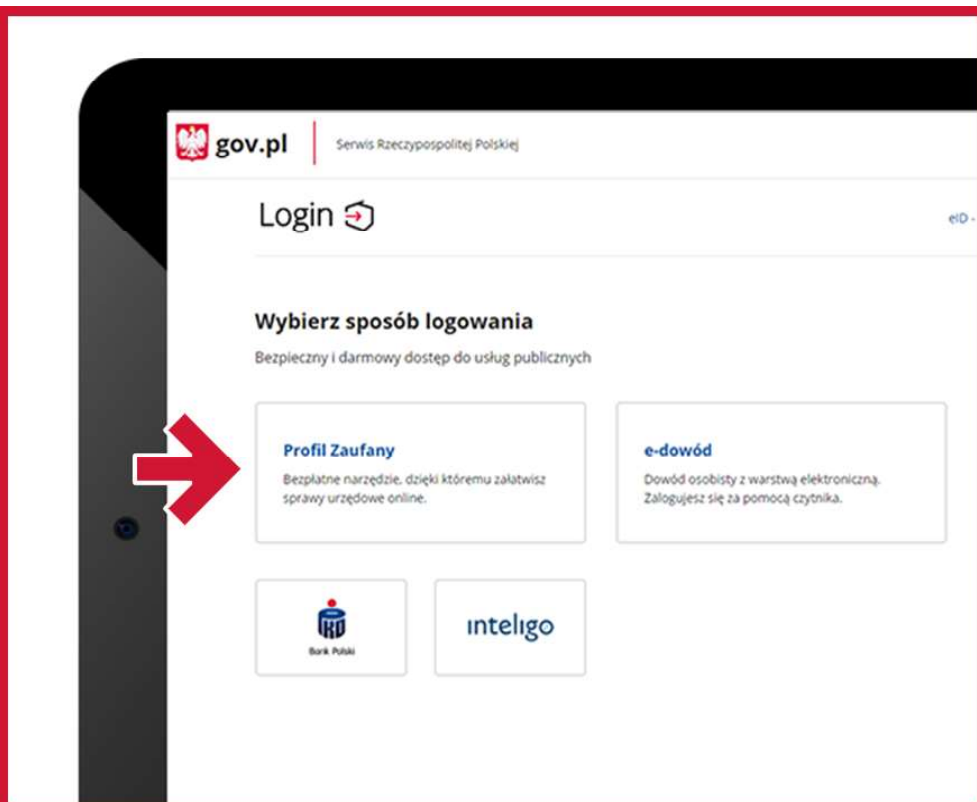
gov.pl
Serwis Rzeczypospolitej Polskiej

Login

eID -

Wybierz sposób logowania

Bezpieczny i darmowy dostęp do usług publicznych

Profil Zaufany
Bezpłatne narzędzie, dzięki któremu załatwisz sprawy urzędowe online.

e-dowód
Dowód osobisty z warstwą elektroniczną. Zalogujesz się za pomocą czytnika.

PKO
Bank Polski

inteligo